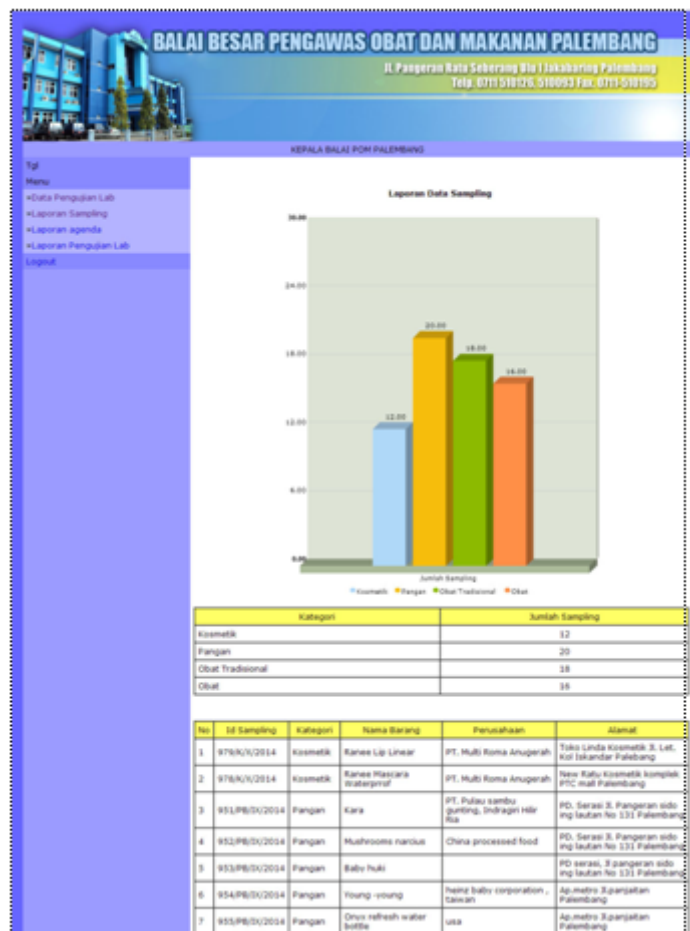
BALAI BESAR PENGAWAS OBAT DAN MAKANAN PALEMBANG

Jl. Pangeran Ratu Seberang Ulu I Jakabaring Palembang
Telp. 0711 510126, 510093 Fax. 0711-510195

KEPALA BALAI POM PALEMBANG

Tgl
Menu
»Data Pengujian Lab
»Laporan Sampling
»Laporan agenda
»Laporan Pengujian Lab
Logout

Laporan Data Sampling

30.00
24.00
18.00
12.00
6.00
0.00

12.00
20.00
18.00
16.00

Jumlah Sampling

Kosmetik Pangan Obat Tradisional Obat

| Kategori | Jumlah Sampling |
|---|---|
| Kosmetik | 12 |
| Pangan | 20 |
| Obat Tradisional | 18 |
| Obat | 16 |

| No | Id Sampling | Kategori | Nama Barang | Perusahaan | Alamat |
|---|---|---|---|---|---|
| 1 | 979/K/X/2014 | Kosmetik | Ranee Lip Linear | PT. Multi Roma Anugerah | Toko Linda Kosmetik Jl. Let. Kol Iskandar Palebang |
| 2 | 978/K/X/2014 | Kosmetik | Ranee Mascara Waterproof | PT. Multi Roma Anugerah | New Ratu Kosmetik komplek PTC mall Palembang |
| 3 | 951/PB/IX/2014 | Pangan | Kara | PT. Pulau sambu gunting, Indragiri Hilir Ria | PD. Serasi Jl. Pangeran sido ing lautan No 131 Palembang |
| 4 | 952/PB/IX/2014 | Pangan | Mushrooms narcius | China processed food | PD. Serasi Jl. Pangeran sido ing lautan No 131 Palembang |
| 5 | 953/PB/IX/2014 | Pangan | Babu huki | | PD serasi, Jl pangeran sido ing lautan No 131 Palembang |
| 6 | 954/PB/IX/2014 | Pangan | Young -young | heinz baby corporation , taiwan | Ap.metro Jl.panjaitan Palembang |
| 7 | 955/PB/IX/2014 | Pangan | Onyx refresh water bottle | usa | Ap.metro Jl.panjaitan Palembang |